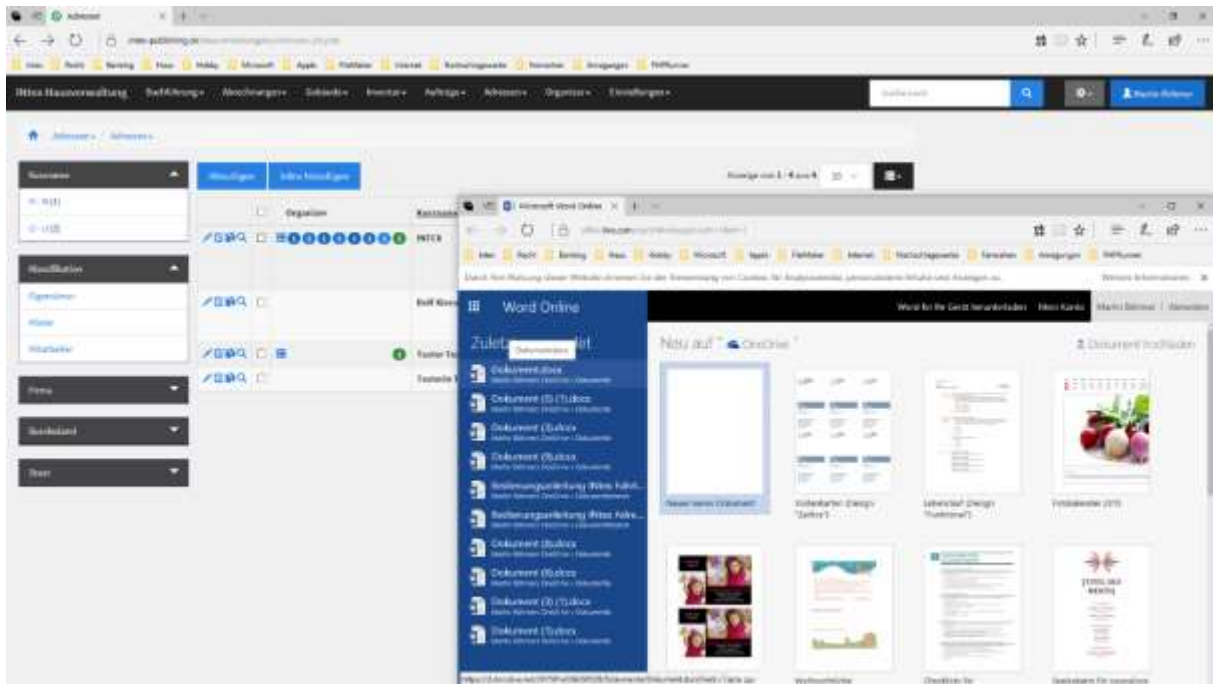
Adressen

iWeb Hausverwaltung Buchführung Abrechnungen Gebäude Inventar Aufträge Adressen Organizer Einstellungen

Suche nach

Martin Böhmer

Adressen / Adressen

Nummer

A - K (6)

L - U (4)

Klassifikation

Eigentümer

Mieter

Mitarbeiter

Firma

Bundesland

Staat

Hinzufügen

Infos hinzufügen

Organisation

Kennzeichen

INTCE

Rolf Kinner

Toster Te

Tostede T

Microsoft Word Online

Word Online

Zuletzt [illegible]

Dokumentieren

Dokument.docx

Dokument (3) (1).docx

Dokument (3).docx

Dokument (5).docx

Bedienungsanleitung iWeb Adre...

Bedienungsanleitung iWeb Adre...

Dokument (5).docx

Dokument (6).docx

Dokument (3) (1).docx

Dokument (1).docx

Neu auf OneDrive

Dokument hochladen

Neues leeres Dokument

Visitenkarten (Design "Zeitlos")

Lebenslauf (Design "Funktional")

Fotokalender 2015

Word für Ihr Gerät herunterladen

Martin Böhmer

Abmelden